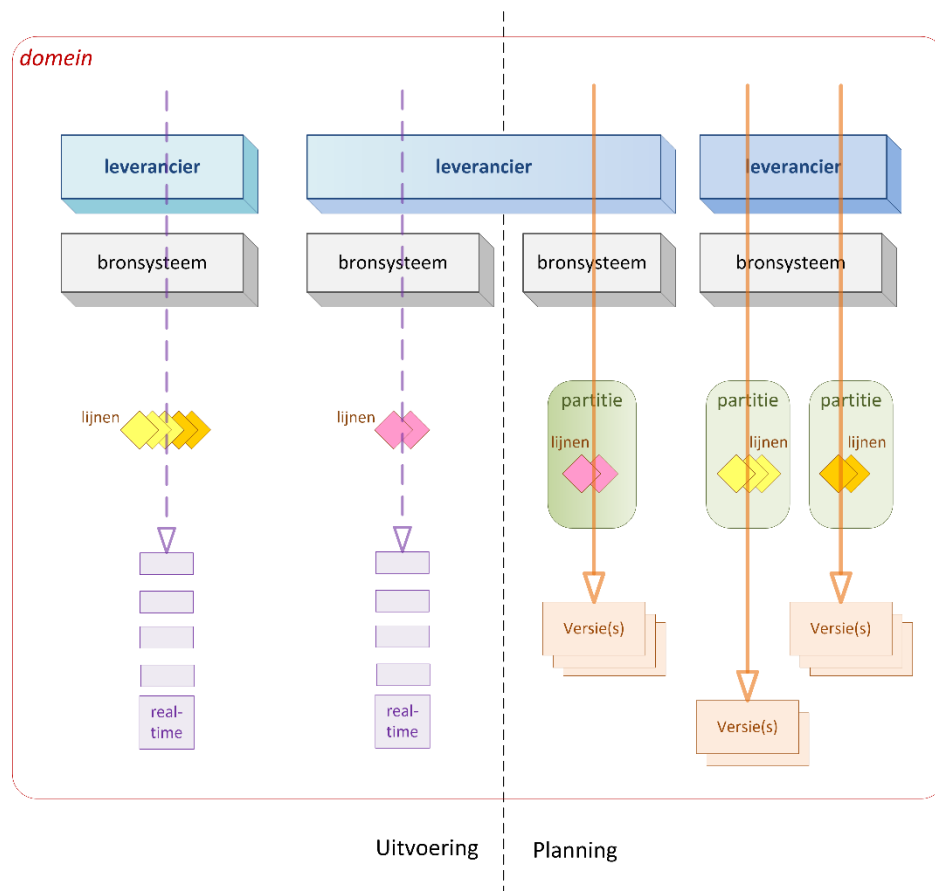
domein

leverancier

leverancier

leverancier

bronsysteem

bronsysteem

bronsysteem

bronsysteem

lijnen

lijnen

partitie

lijnen

partitie

lijnen

partitie

lijnen

real-time

real-time

Versie(s)

Versie(s)

Versie(s)

Uitvoering

Planning